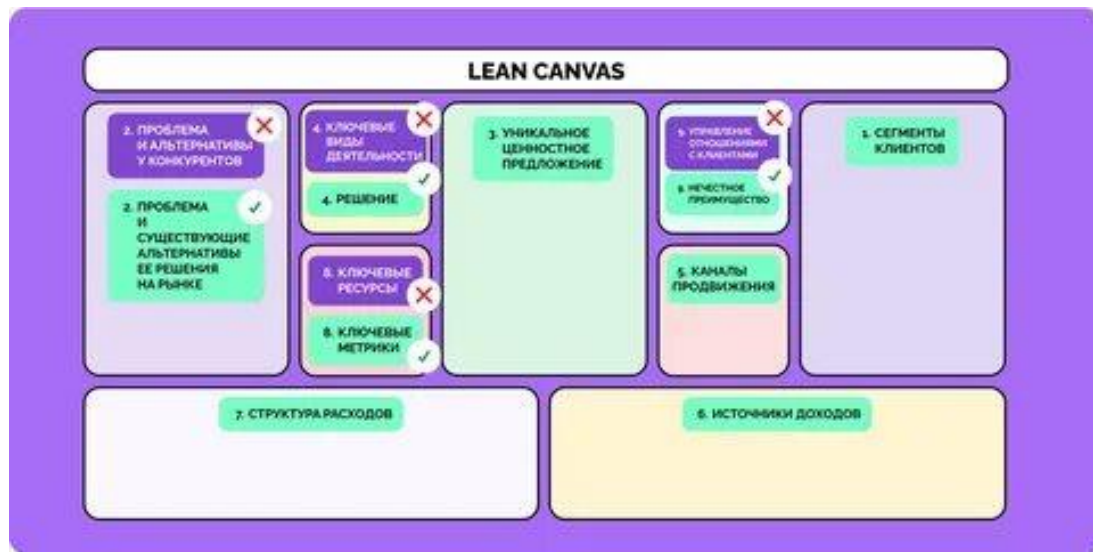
LEAN CANVAS

2. ПРОБЛЕМА И АЛЬТЕРНАТИВЫ У КОНКУРЕНТОВ

2. ПРОБЛЕМА И СУЩЕСТВУЮЩИЕ АЛЬТЕРНАТИВЫ ЕЕ РЕШЕНИЯ НА РЫНКЕ

4. КЛЮЧЕВЫЕ ВИДЫ ДЕЯТЕЛЬНОСТИ

4. РЕШЕНИЕ

8. КЛЮЧЕВЫЕ РЕСУРСЫ

8. КЛЮЧЕВЫЕ МЕТРИКИ

3. УНИКАЛЬНОЕ ЦЕННОСТНОЕ ПРЕДЛОЖЕНИЕ

9. УПРАВЛЕНИЕ ОТНОШЕНИЯМИ С КЛИЕНТАМИ

9. НЕЧЕСТНОЕ ПРЕИМУЩЕСТВО

5. КАНАЛЫ ПРОДВИЖЕНИЯ

1. СЕГМЕНТЫ КЛИЕНТОВ

7. СТРУКТУРА РАСХОДОВ

6. ИСТОЧНИКИ ДОХОДОВ